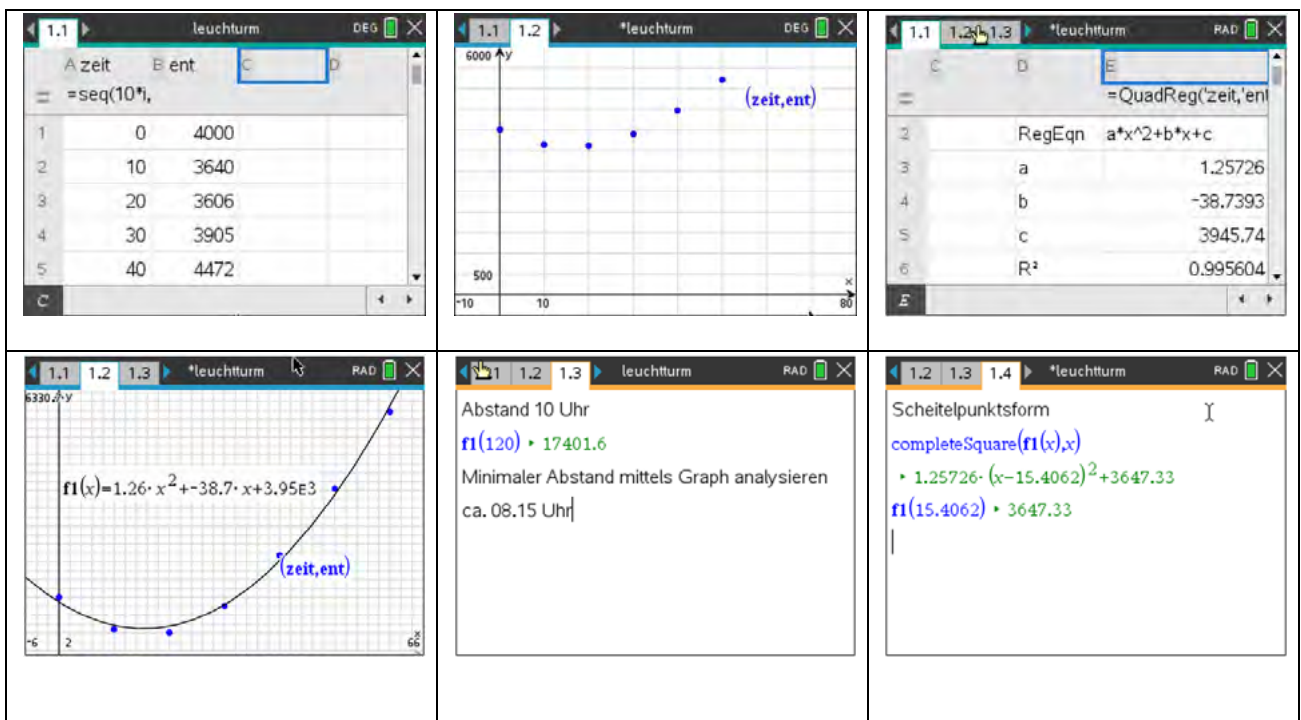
1.1 leuchturm DEG

| | A zeit | B ent | C | D |
|---|---|---|---|---|
| = | =seq(10*i, | | | |
| 1 | 0 | 4000 | | |
| 2 | 10 | 3640 | | |
| 3 | 20 | 3606 | | |
| 4 | 30 | 3905 | | |
| 5 | 40 | 4472 | | |

C

1.1 1.2 *leuchturm DEG

6000 y

(zeit,ent)

500

-10 10 80 x

1.1 1.2 1.3 *leuchtturm RAD

| | C | D | E |
|---|---|---|---|
| = | | | =QuadReg('zeit,'ent |
| 2 | | RegEqn | a*x^2+b*x+c |
| 3 | | a | 1.25726 |
| 4 | | b | -38.7393 |
| 5 | | c | 3945.74 |
| 6 | | R² | 0.995604 |

E

1.1 1.2 1.3 *leuchtturm RAD

6330 y

$f1(x)=1.26\cdot x^2+-38.7\cdot x+3.95E3$

(zeit,ent)

-6 2 66 x

1.1 1.2 1.3 leuchtturm RAD

Abstand 10 Uhr

$f1(120)$ ▸ 17401.6

Minimaler Abstand mittels Graph analysieren

ca. 08.15 Uhr

1.2 1.3 1.4 *leuchtturm RAD

Scheitelpunktsform

completeSquare$(f1(x),x)$

▸ $1.25726\cdot(x-15.4062)^2+3647.33$

$f1(15.4062)$ ▸ 3647.33